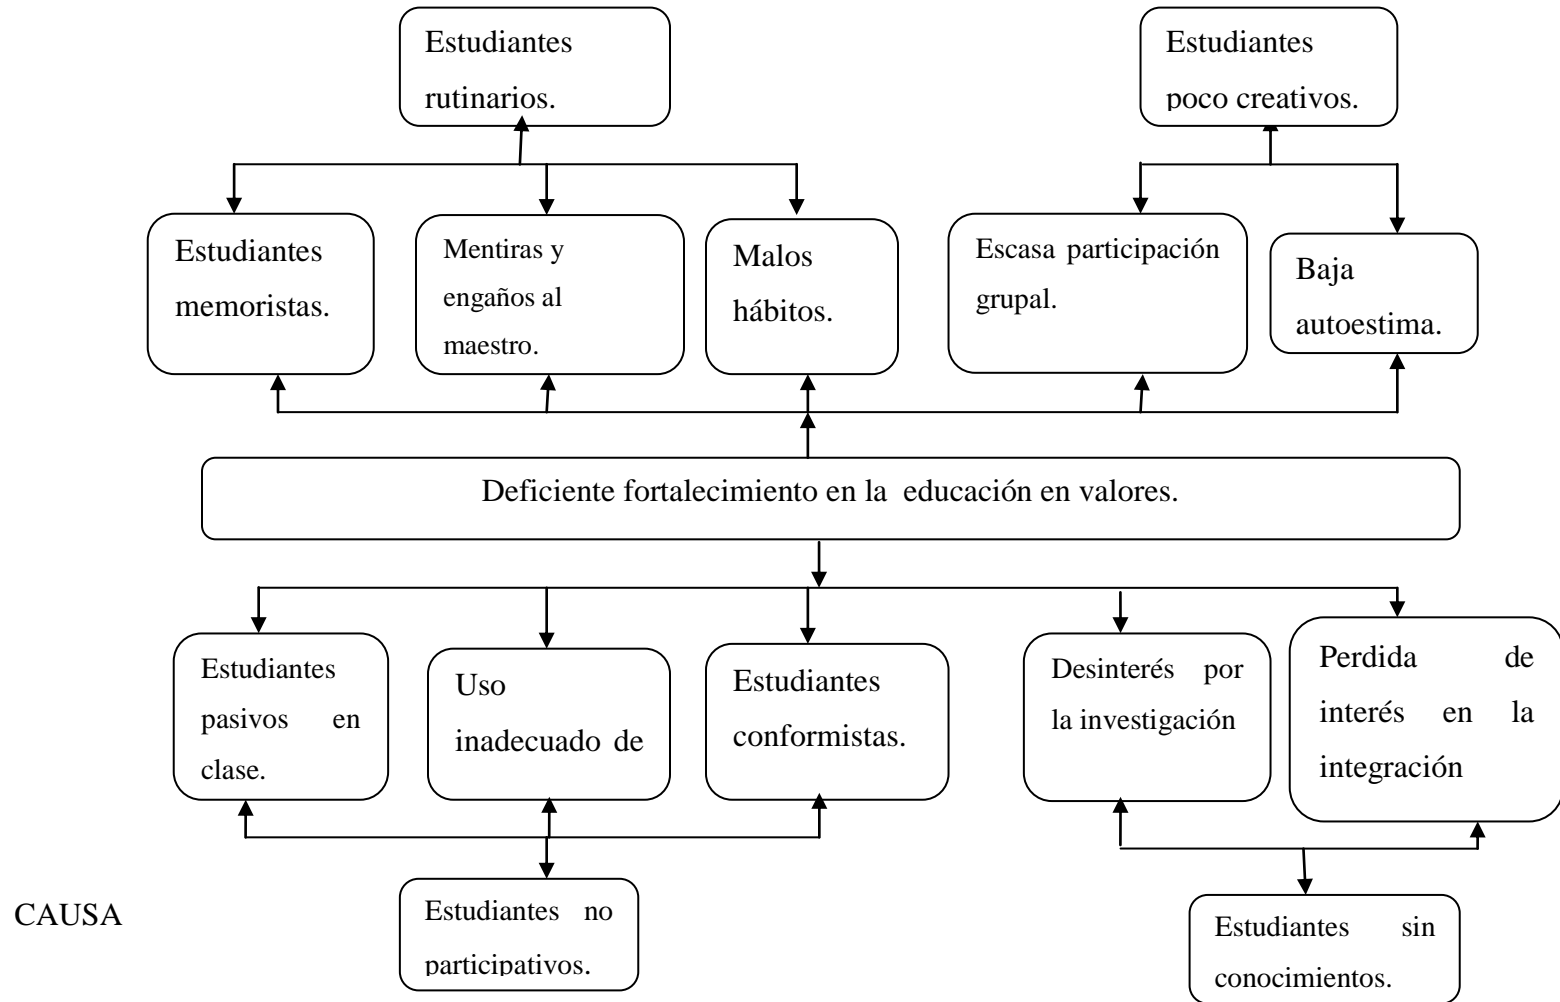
Estudiantes rutinarios.

Estudiantes poco creativos.

Estudiantes memoristas.

Mentiras y engaños al maestro.

Malos hábitos.

Escasa participación grupal.

Baja autoestima.

Deficiente fortalecimiento en la educación en valores.

Estudiantes pasivos en clase.

Uso inadecuado de

Estudiantes conformistas.

Desinterés por la investigación

Perdida de interés en la integración

CAUSA

Estudiantes no participativos.

Estudiantes sin conocimientos.